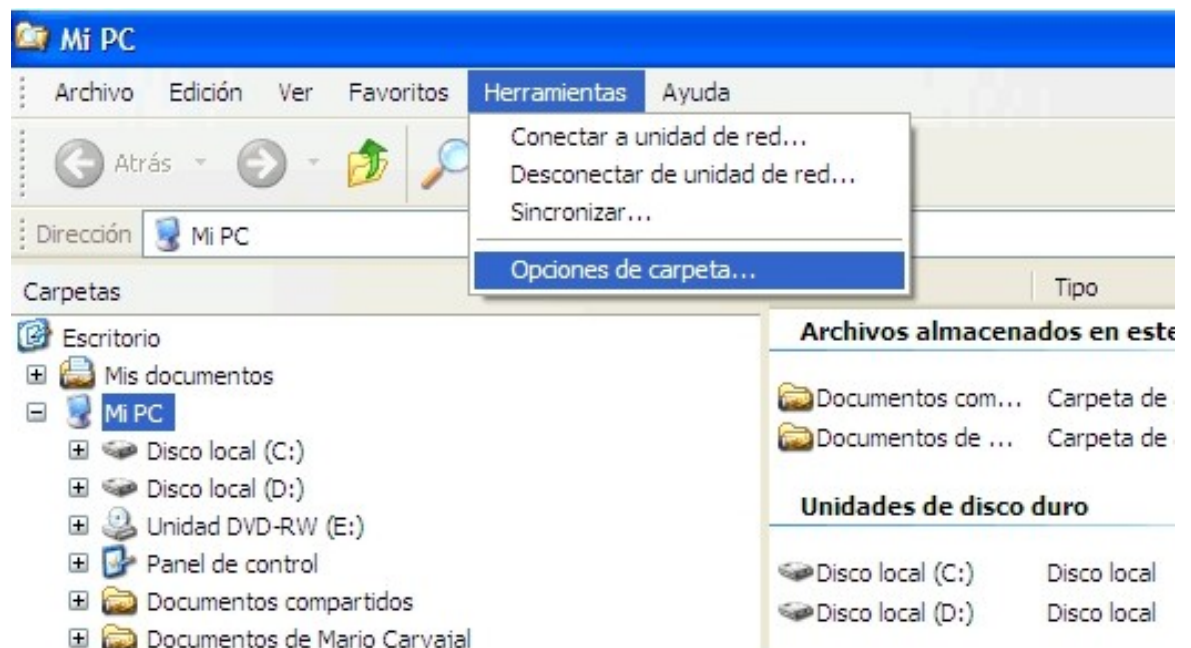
Mi PC

Archivo Edición Ver Favoritos Herramientas Ayuda

Atrás

Conectar a unidad de red...
Desconectar de unidad de red...
Sincronizar...
Opciones de carpeta...

Dirección Mi PC

Carpetas

Tipo

Escritorio
Mis documentos
Mi PC
Disco local (C:)
Disco local (D:)
Unidad DVD-RW (E:)
Panel de control
Documentos compartidos
Documentos de Mario Carvajal

Archivos almacenados en este

| | |
|---|---|
| Documentos com... | Carpeta de |
| Documentos de ... | Carpeta de |

Unidades de disco duro

| | |
|---|---|
| Disco local (C:) | Disco local |
| Disco local (D:) | Disco local |